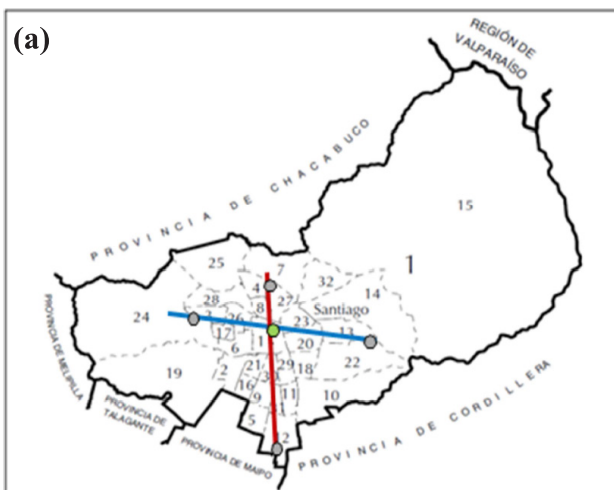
(a)

REGIÓN DE VALPARAÍSO

PROVINCIA DE CHACABUCO

15

1

25

7

32

14

4

28

27

8

24

26

Santiago

23

13

17

3

6

1

20

19

29

2

21

18

22

16

31

11

10

9

5

2

PROVINCIA DE MELIPILLA

PROVINCIA DE TALAGANTE

PROVINCIA DE MAIPO

PROVINCIA DE CORDILLERA